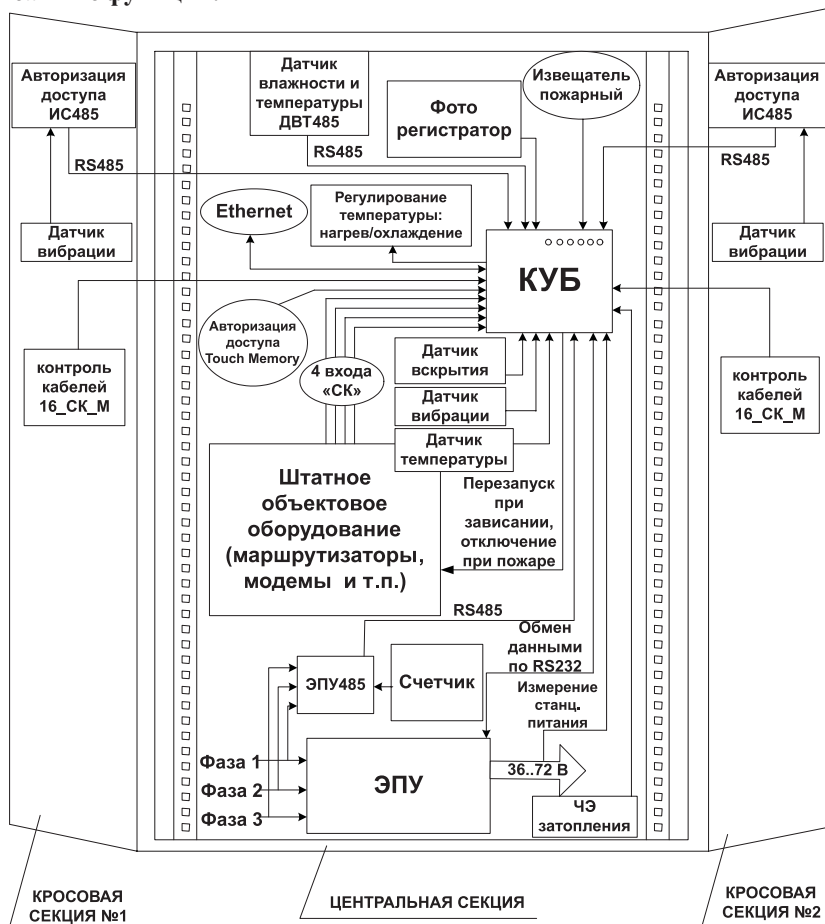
Авторизация доступа ИС485

RS485

Датчик вибрации

контроль кабелей 16_СК_М

Датчик влажности и температуры ДВТ485

RS485

Фото регистратор

Извещатель пожарный

Авторизация доступа ИС485

RS485

Датчик вибрации

Ethernet

Регулирование температуры: нагрев/охлаждение

КУБ

Авторизация доступа Touch Memory

4 входа «СК»

Датчик вскрытия

Датчик вибрации

Датчик температуры

контроль кабелей 16_СК_М

Штатное объектовое оборудование (маршрутизаторы, модемы и т.п.)

Перезапуск при зависании, отключение при пожаре

RS485

Обмен данными по RS232

ЭПУ485

Счетчик

Измерение станц. питания

Фаза 1

Фаза 2

Фаза 3

ЭПУ

36..72 В

ЧЭ затопления

КРОСОВАЯ СЕКЦИЯ №1

ЦЕНТРАЛЬНАЯ СЕКЦИЯ

КРОСОВАЯ СЕКЦИЯ №2